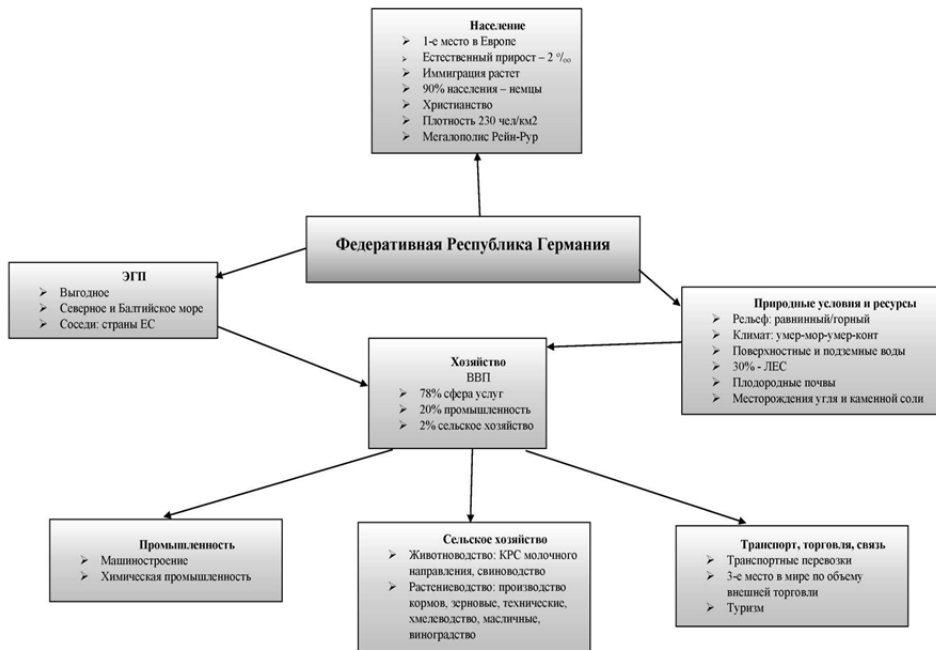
Население
- 1-е место в Европе
- Естественный прирост – 2 ‰
- Иммиграция растет
- 90% населения – немцы
- Христианство
- Плотность 230 чел/км2
- Мегалополис Рейн-Рур

Федеративная Республика Германия

ЭГП
- Выгодное
- Северное и Балтийское море
- Соседи: страны ЕС

Природные условия и ресурсы
- Рельеф: равнинный/горный
- Климат: умер-мор-умер-конт
- Поверхностные и подземные воды
- 30% - ЛЕС
- Плодородные почвы
- Месторождения угля и каменной соли

Хозяйство
ВВП
- 78% сфера услуг
- 20% промышленность
- 2% сельское хозяйство

Промышленность
- Машиностроение
- Химическая промышленность

Сельское хозяйство
- Животноводство: КРС молочного направления, свиноводство
- Растениеводство: производство кормов, зерновые, технические, хмелеводство, масличные, виноградство

Транспорт, торговля, связь
- Транспортные перевозки
- 3-е место в мире по объему внешней торговли
- Туризм